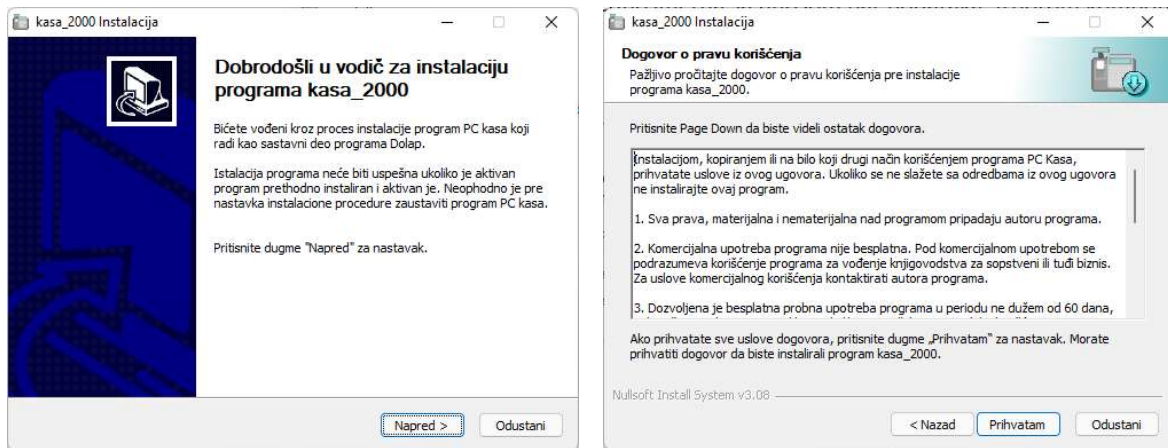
kasa_2000 Instalacija

Dobrodošli u vodič za instalaciju programa kasa_2000

Bićete vođeni kroz proces instalacije program PC kasa koji radi kao sastavni deo programa Dolap.

Istalacija programa neće biti uspešna ukoliko je aktivan program prethodno instaliran i aktivan je. Neophodno je pre nastavka instalacione procedure zaustaviti program PC kasa.

Pritisnite dugme "Napred" za nastavak.

Napred >
Odustani

kasa_2000 Instalacija

Dogovor o pravu korišćenja
Pažljivo pročitajte dogovor o pravu korišćenja pre instalacije programa kasa_2000.

Pritisnite Page Down da biste videli ostatak dogovora.

Instalacijom, kopiranjem ili na bilo koji drugi način korišćenjem programa PC Kasa, prihvatate uslove iz ovog ugovora. Ukoliko se ne slažete sa odredbama iz ovog ugovora ne instalirajte ovaj program.

1. Sva prava, materijalna i nematerijalna nad programom pripadaju autoru programa.

2. Komercijalna upotreba programa nije besplatna. Pod komercijalnom upotrebom se podrazumeva korišćenje programa za vođenje knjigovodstva za sopstveni ili tuđi biznis. Za uslove komercijalnog korišćenja kontaktirati autora programa.

3. Dozvoljena je besplatna probna upotreba programa u periodu ne dužem od 60 dana,

Ako prihvatate sve uslove dogovora, pritisnite dugme „Prihvatam" za nastavak. Morate prihvatiti dogovor da biste instalirali program kasa_2000.

Nullsoft Install System v3.08

< Nazad
Prihvatam
Odustani